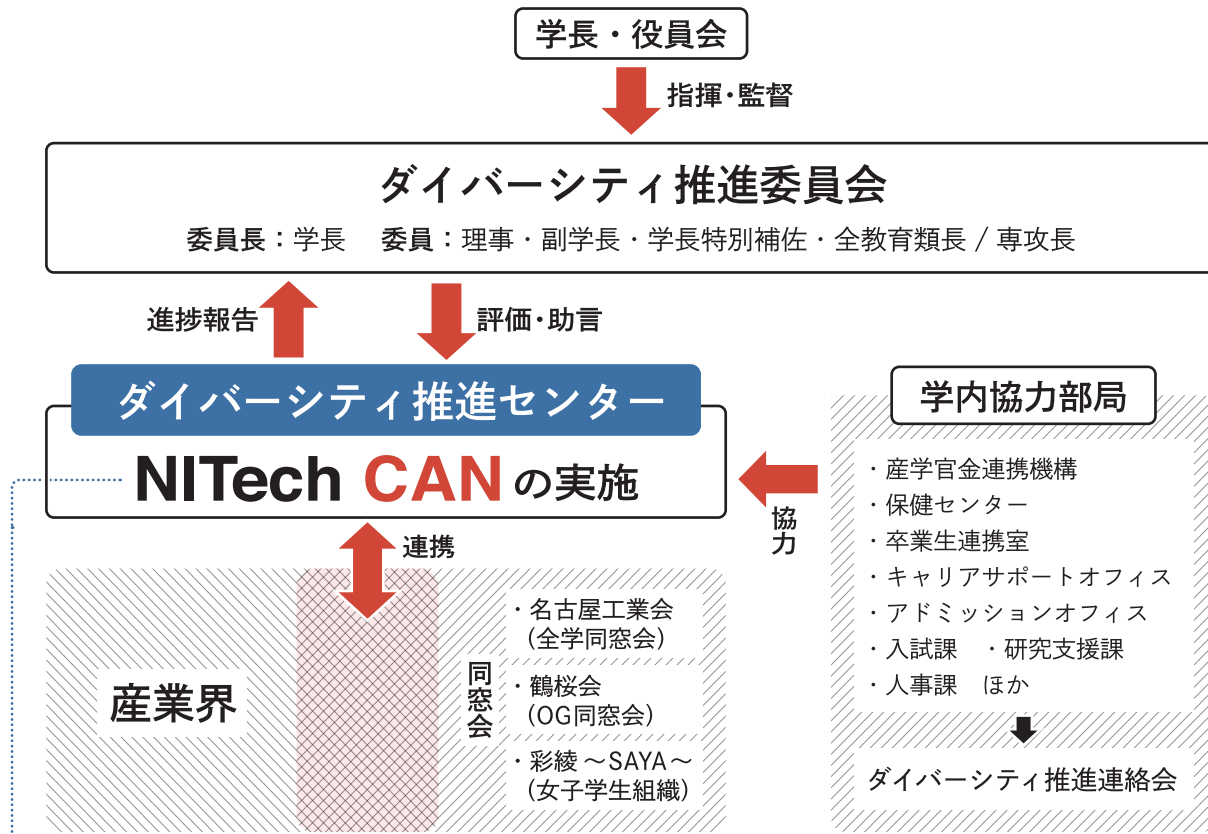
学長・役員会

指揮・監督

ダイバーシティ推進委員会

委員長：学長　委員：理事・副学長・学長特別補佐・全教育類長／専攻長

進捗報告

評価・助言

ダイバーシティ推進センター

NITech CANの実施

学内協力部局

・産学官金連携機構
・保健センター
・卒業生連携室
・キャリアサポートオフィス
・アドミッションオフィス
・入試課　・研究支援課
・人事課　ほか

ダイバーシティ推進連絡会

協力

連携

産業界

同窓会

・名古屋工業会（全学同窓会）
・鶴桜会（OG同窓会）
・彩綾～SAYA～（女子学生組織）